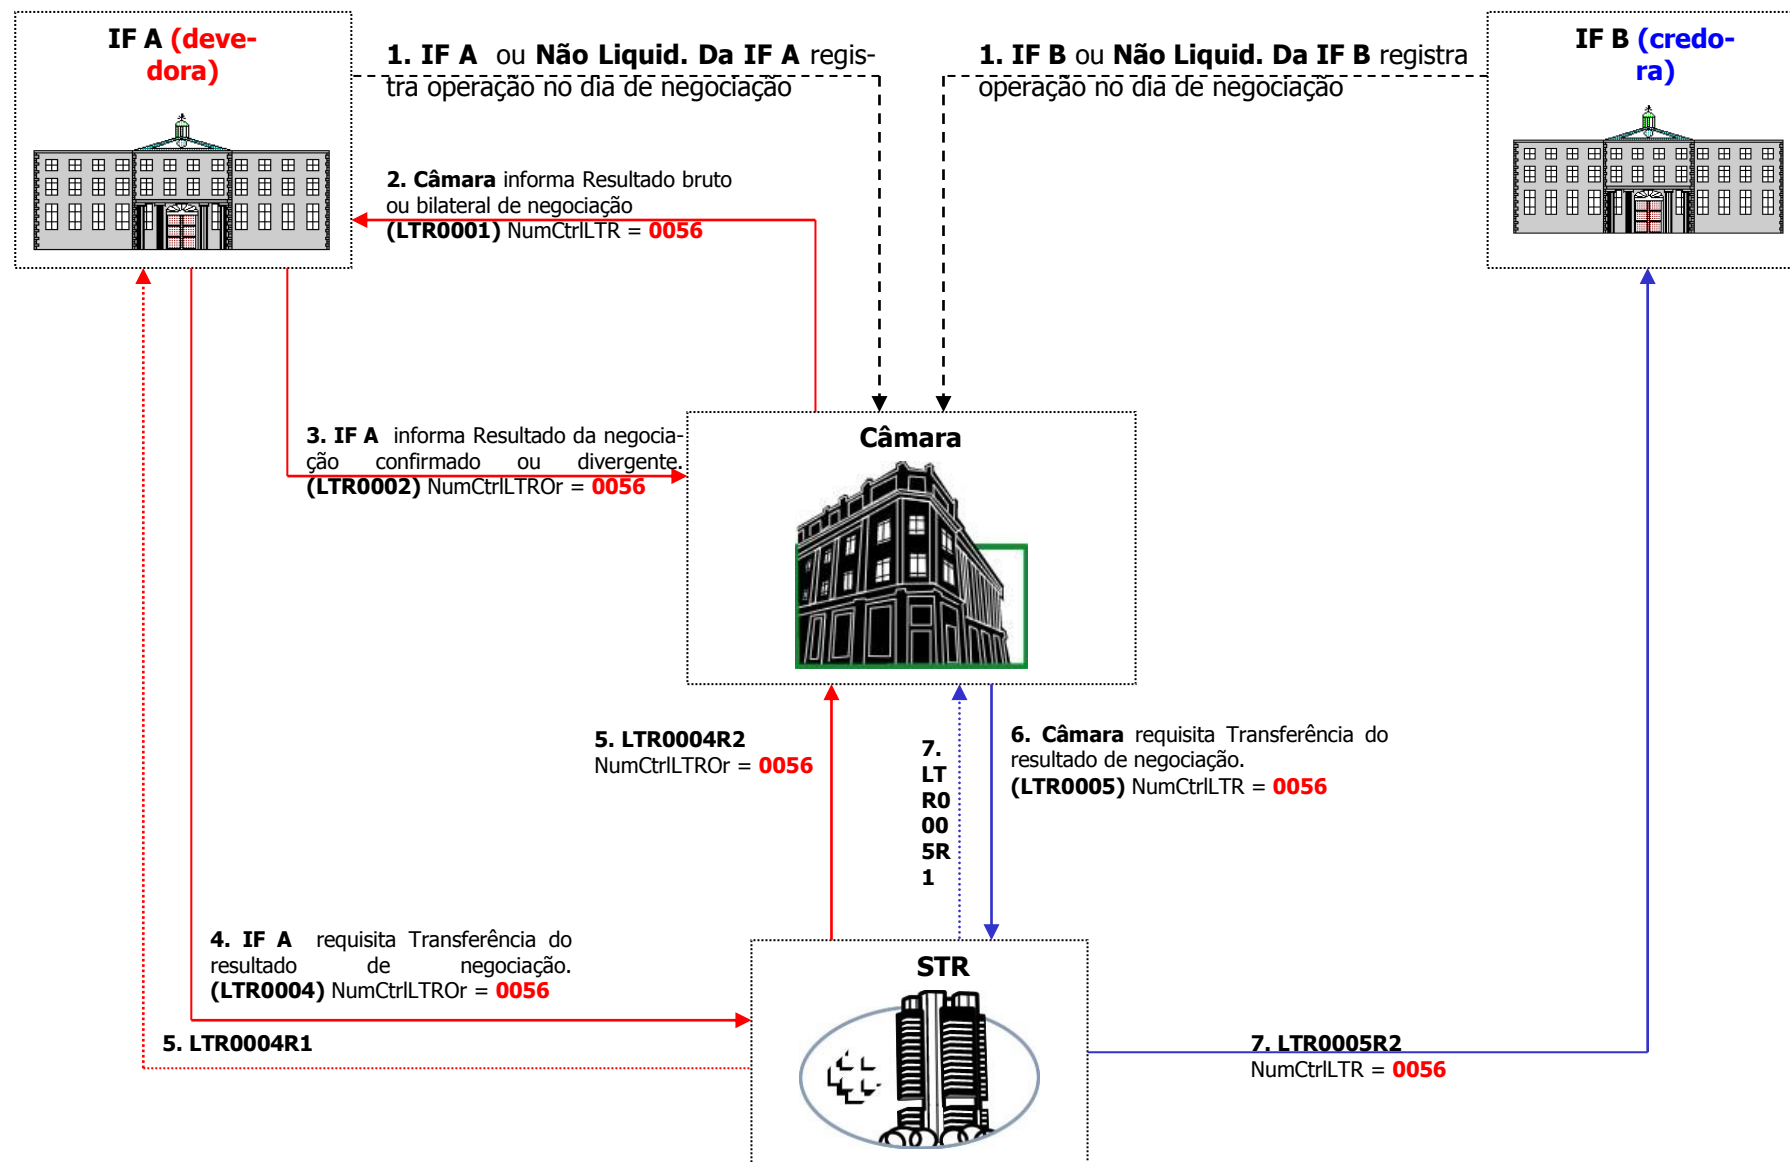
IF A (devedora)

1. IF A ou Não Liquid. Da IF A registra operação no dia de negociação

1. IF B ou Não Liquid. Da IF B registra operação no dia de negociação

IF B (credora)

2. Câmara informa Resultado bruto ou bilateral de negociação (LTR0001) NumCtrlLTR = 0056

3. IF A informa Resultado da negociação confirmado ou divergente. (LTR0002) NumCtrlLTROr = 0056

Câmara

5. LTR0004R2 NumCtrlLTROr = 0056

7. LTR0005R1

6. Câmara requisita Transferência do resultado de negociação. (LTR0005) NumCtrlLTR = 0056

4. IF A requisita Transferência do resultado de negociação. (LTR0004) NumCtrlLTROr = 0056

STR

5. LTR0004R1

7. LTR0005R2 NumCtrlLTR = 0056